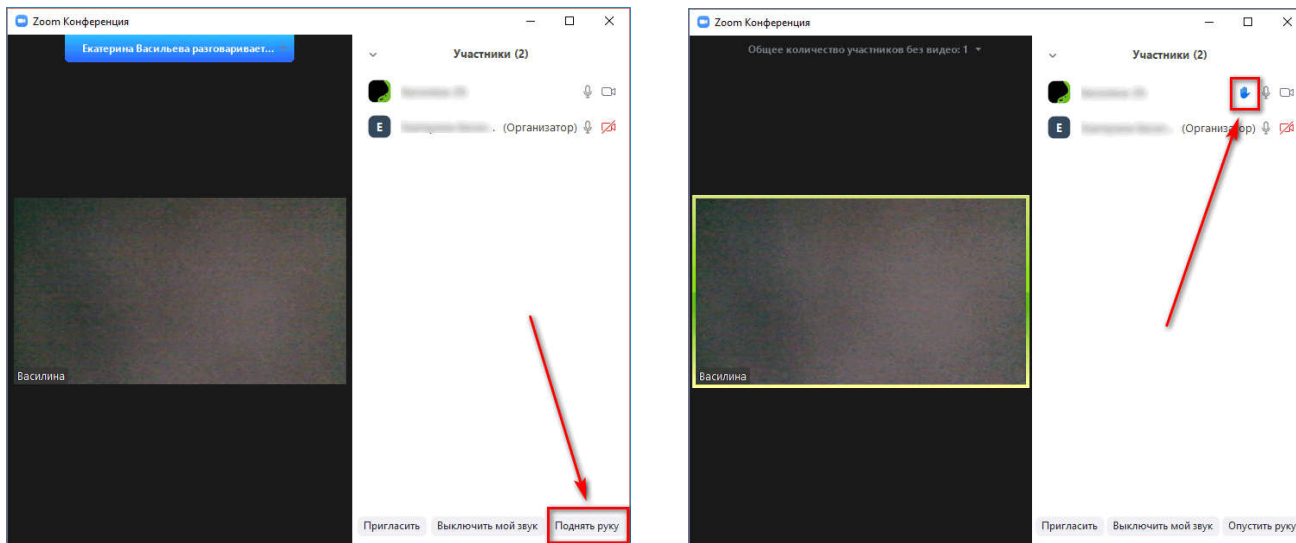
Zoom Конференция

Екатерина Васильева разговаривает...

Участники (2)

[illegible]

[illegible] (Организатор)

Василина

Пригласить Выключить мой звук Поднять руку

Zoom Конференция

Общее количество участников без видео: 1

Участники (2)

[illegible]

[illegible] (Организатор)

Василина

Пригласить Выключить мой звук Опустить руку